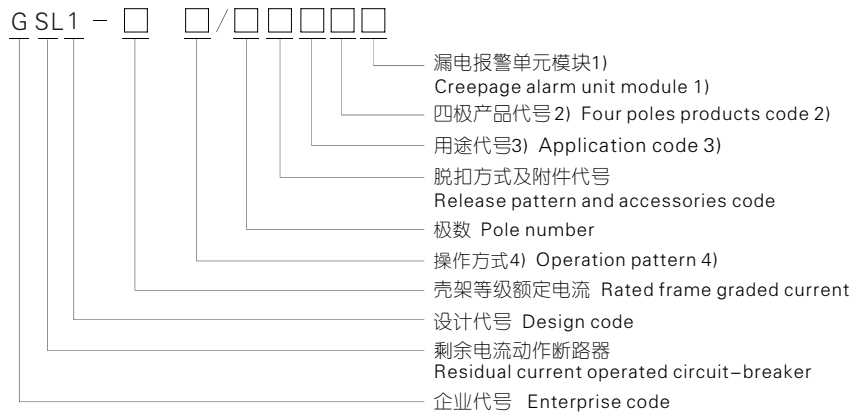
G SL 1 - □ □ / □ □ □ □

漏电报警单元模块1)
Creepage alarm unit module 1)

四极产品代号2) Four poles products code 2)

用途代号3) Application code 3)

脱扣方式及附件代号
Release pattern and accessories code

极数 Pole number

操作方式4) Operation pattern 4)

壳架等级额定电流 Rated frame graded current

设计代号 Design code

剩余电流动作断路器
Residual current operated circuit-breaker

企业代号 Enterprise code